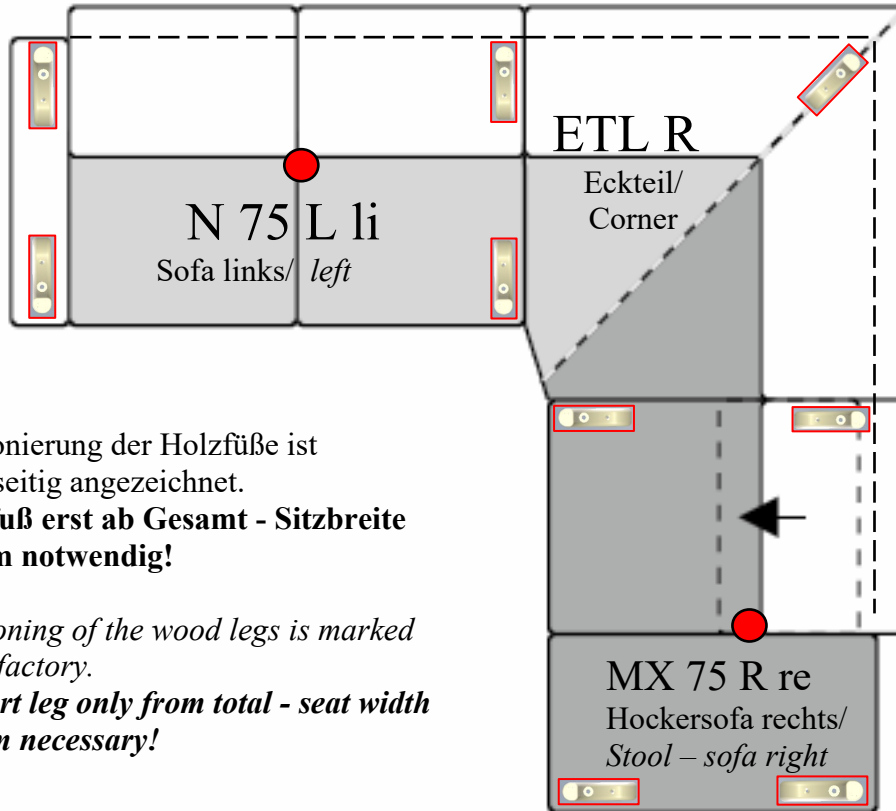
ETL R
Eckteil/
Corner

N 75 L li
Sofa links/ *left*

onierung der Holzfüße ist
seitig angezeichnet.
**uß erst ab Gesamt - Sitzbreite**
**n notwendig!**

*oning of the wood legs is marked*
*factory.*
***rt leg only from total - seat width***
***n necessary!***

MX 75 R re
Hockersofa rechts/
*Stool – sofa right*